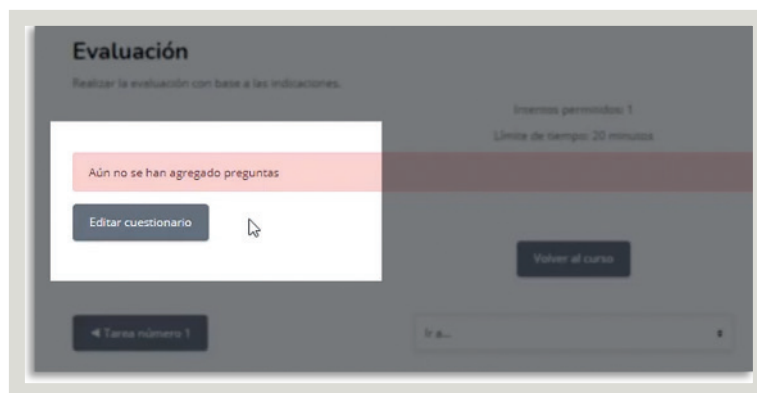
Evaluación

Realizar la evaluación con base a las indicaciones.

Intentos permitidos: 1

Límite de tiempo: 20 minutos

Aún no se han agregado preguntas

Editar cuestionario

Volver al curso

◄ Tarea número 1

Ir a...